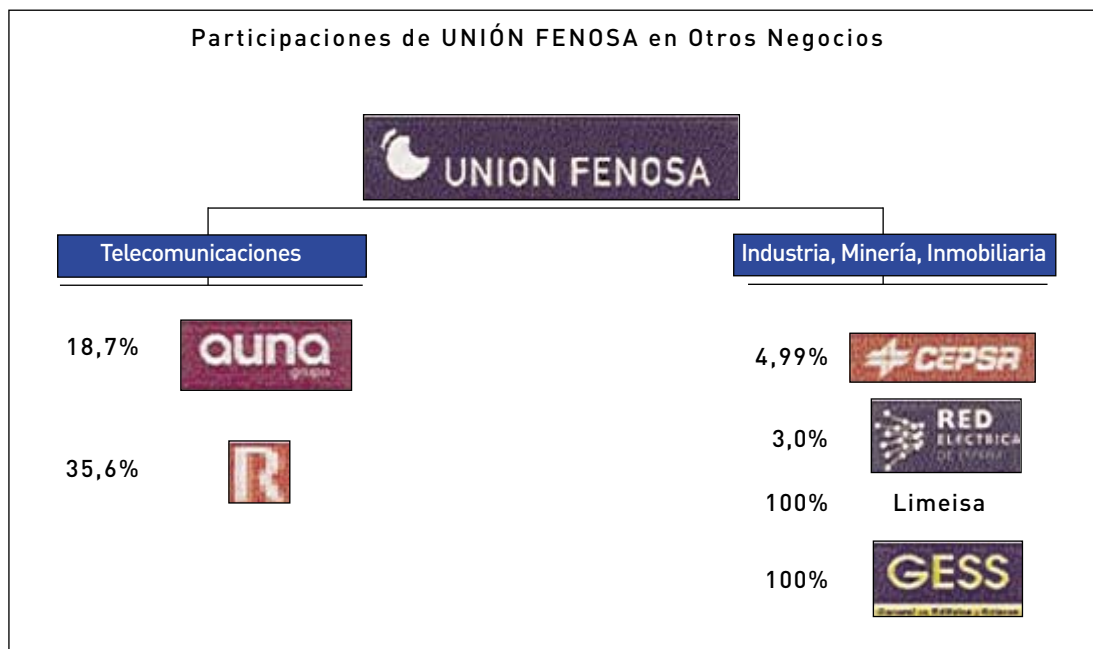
Participaciones de UNIÓN FENOSA en Otros Negocios

UNION FENOSA

Telecomunicaciones

18,7%

auna grupo

35,6%

R

Industria, Minería, Inmobiliaria

4,99%

CEPSA

3,0%

RED ELECTRICA DE ESPAÑA

100% Limeisa

100%

GESS

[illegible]